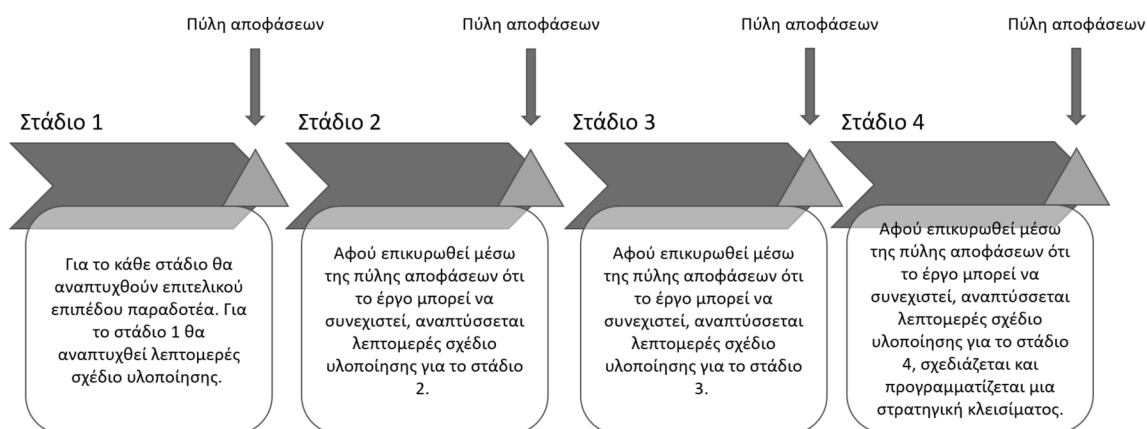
Πύλη αποφάσεων

Στάδιο 1

Για το κάθε στάδιο θα αναπτυχθούν επιτελικού επιπέδου παραδοτέα. Για το στάδιο 1 θα αναπτυχθεί λεπτομερές σχέδιο υλοποίησης.

Πύλη αποφάσεων

Στάδιο 2

Αφού επικυρωθεί μέσω της πύλης αποφάσεων ότι το έργο μπορεί να συνεχιστεί, αναπτύσσεται λεπτομερές σχέδιο υλοποίησης για το στάδιο 2.

Πύλη αποφάσεων

Στάδιο 3

Αφού επικυρωθεί μέσω της πύλης αποφάσεων ότι το έργο μπορεί να συνεχιστεί, αναπτύσσεται λεπτομερές σχέδιο υλοποίησης για το στάδιο 3.

Πύλη αποφάσεων

Στάδιο 4

Αφού επικυρωθεί μέσω της πύλης αποφάσεων ότι το έργο μπορεί να συνεχιστεί, αναπτύσσεται λεπτομερές σχέδιο υλοποίησης για το στάδιο 4, σχεδιάζεται και προγραμματίζεται μια στρατηγική κλεισίματος.